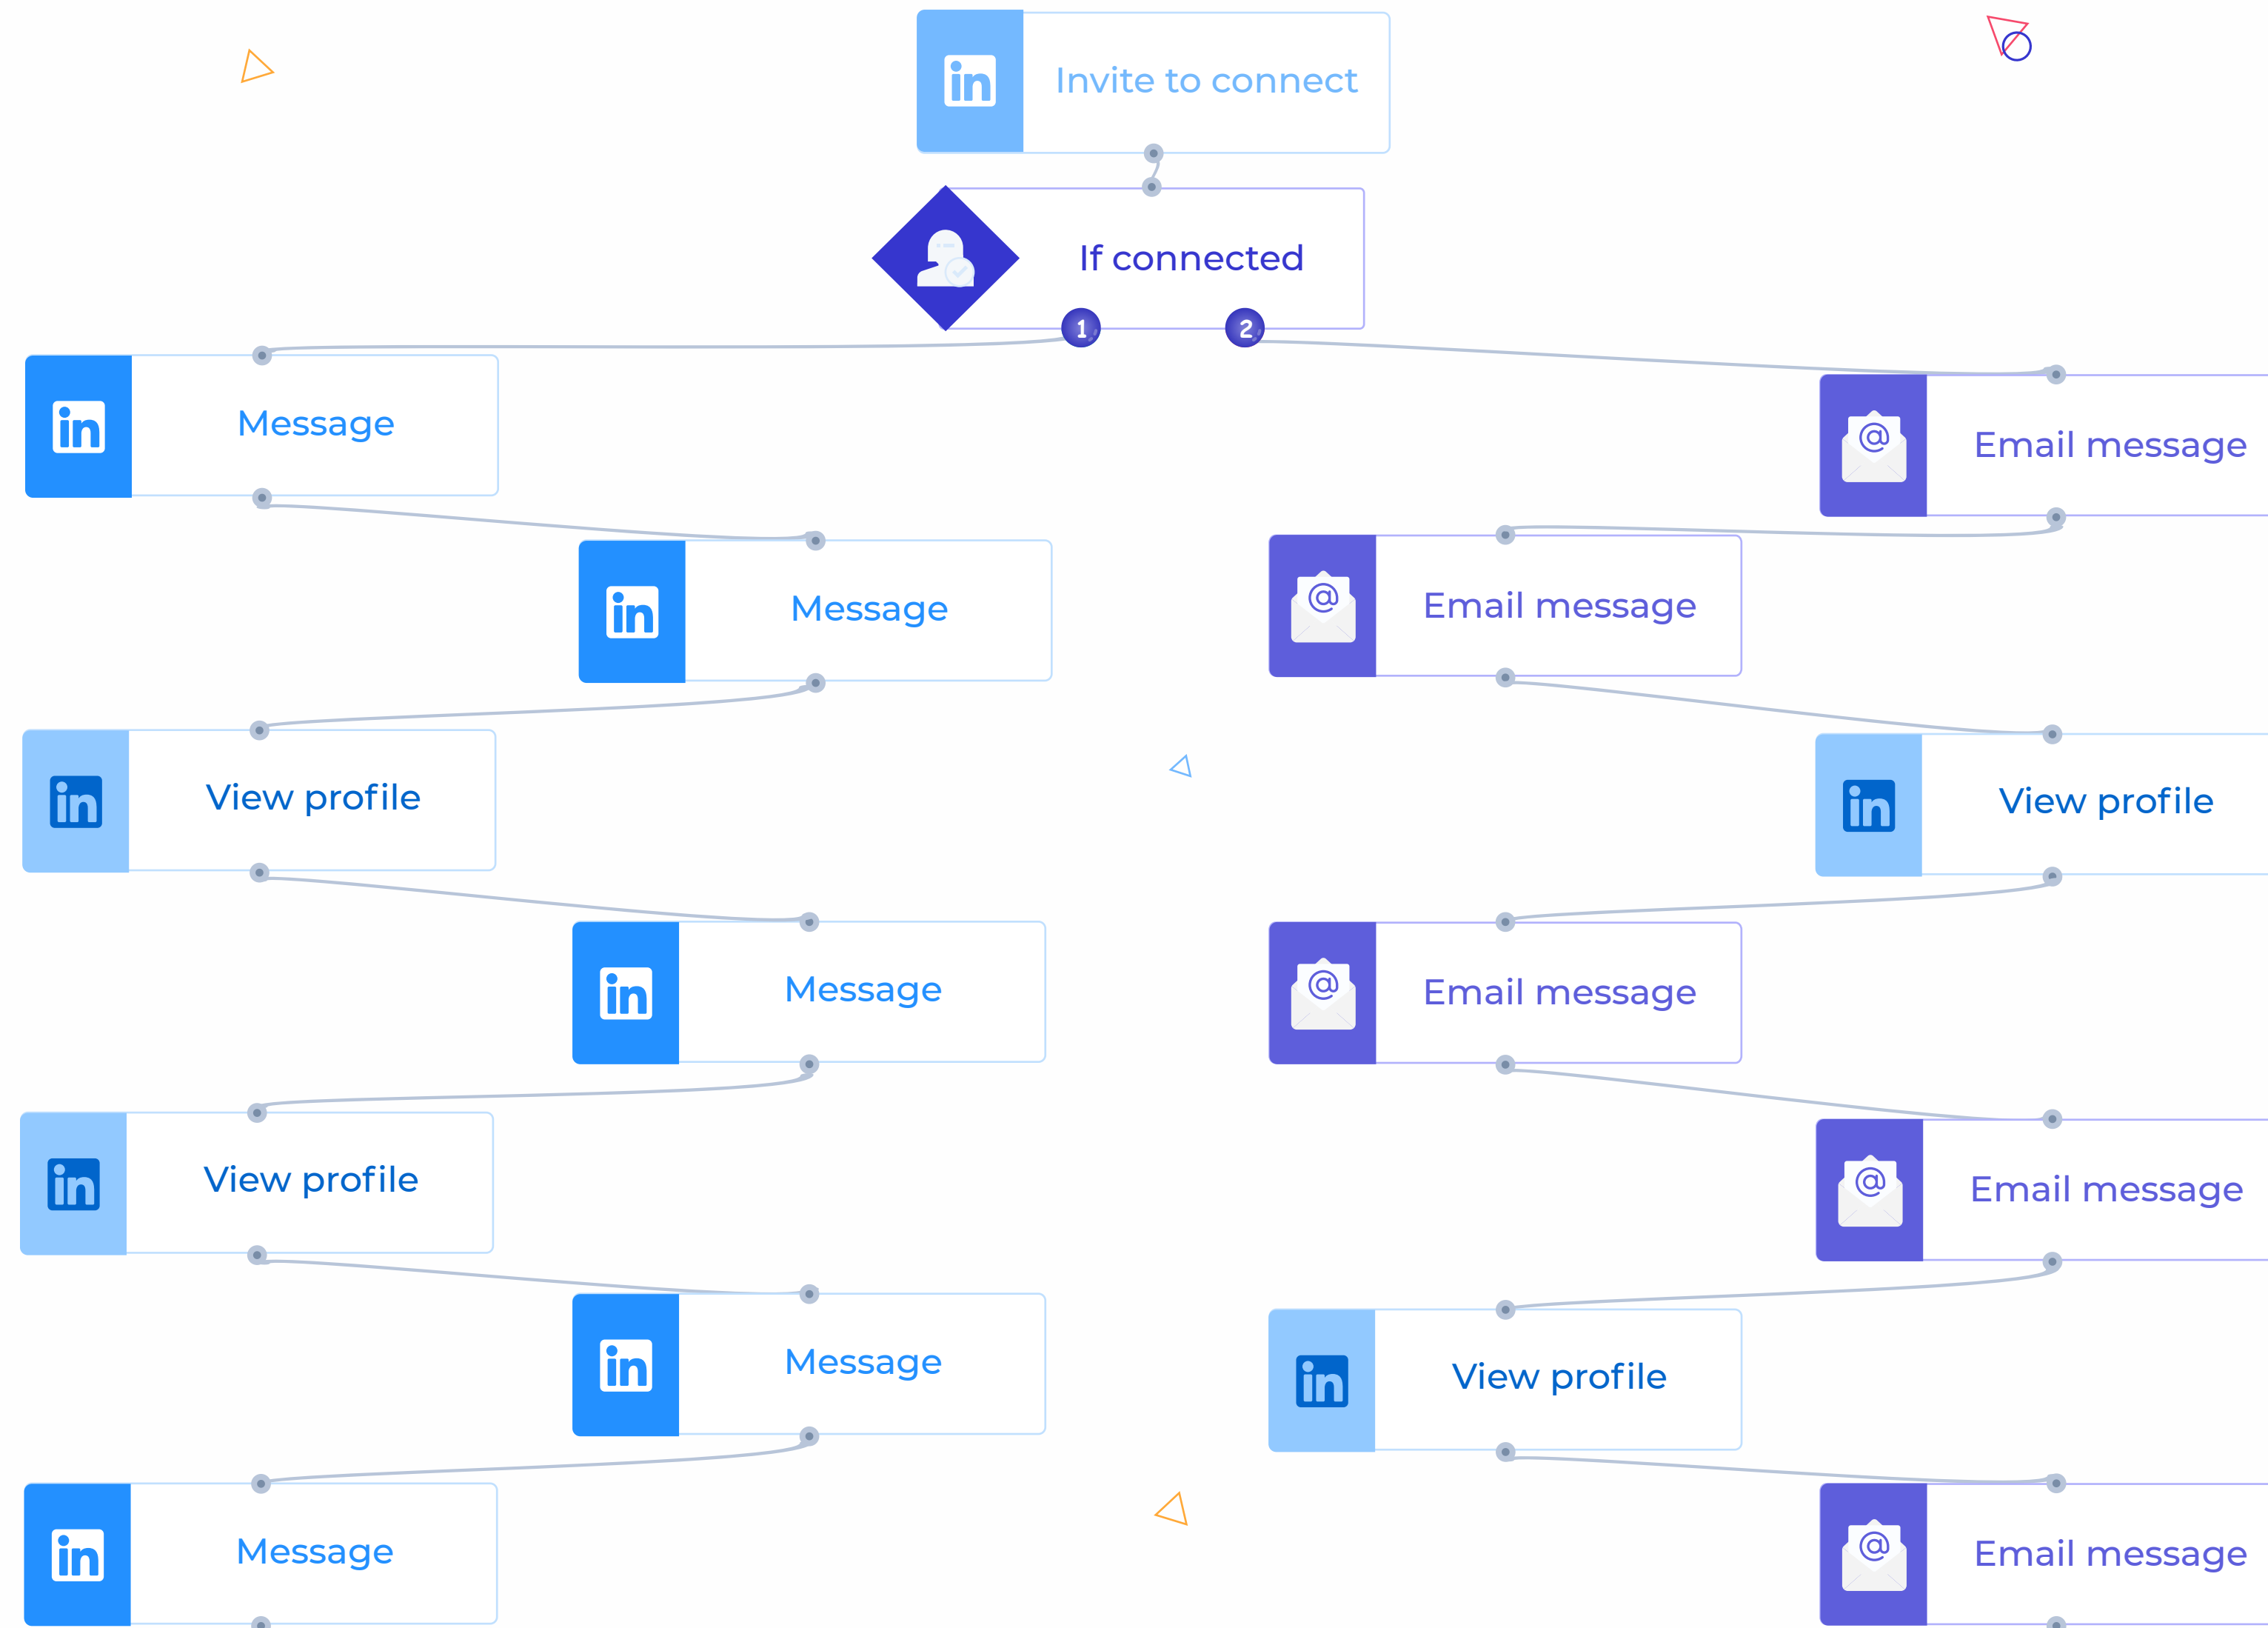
Invite to connect

If connected

1

2

Message

Email message

Message

Email message

View profile

View profile

Message

Email message

View profile

Email message

Message

View profile

Message

Email message